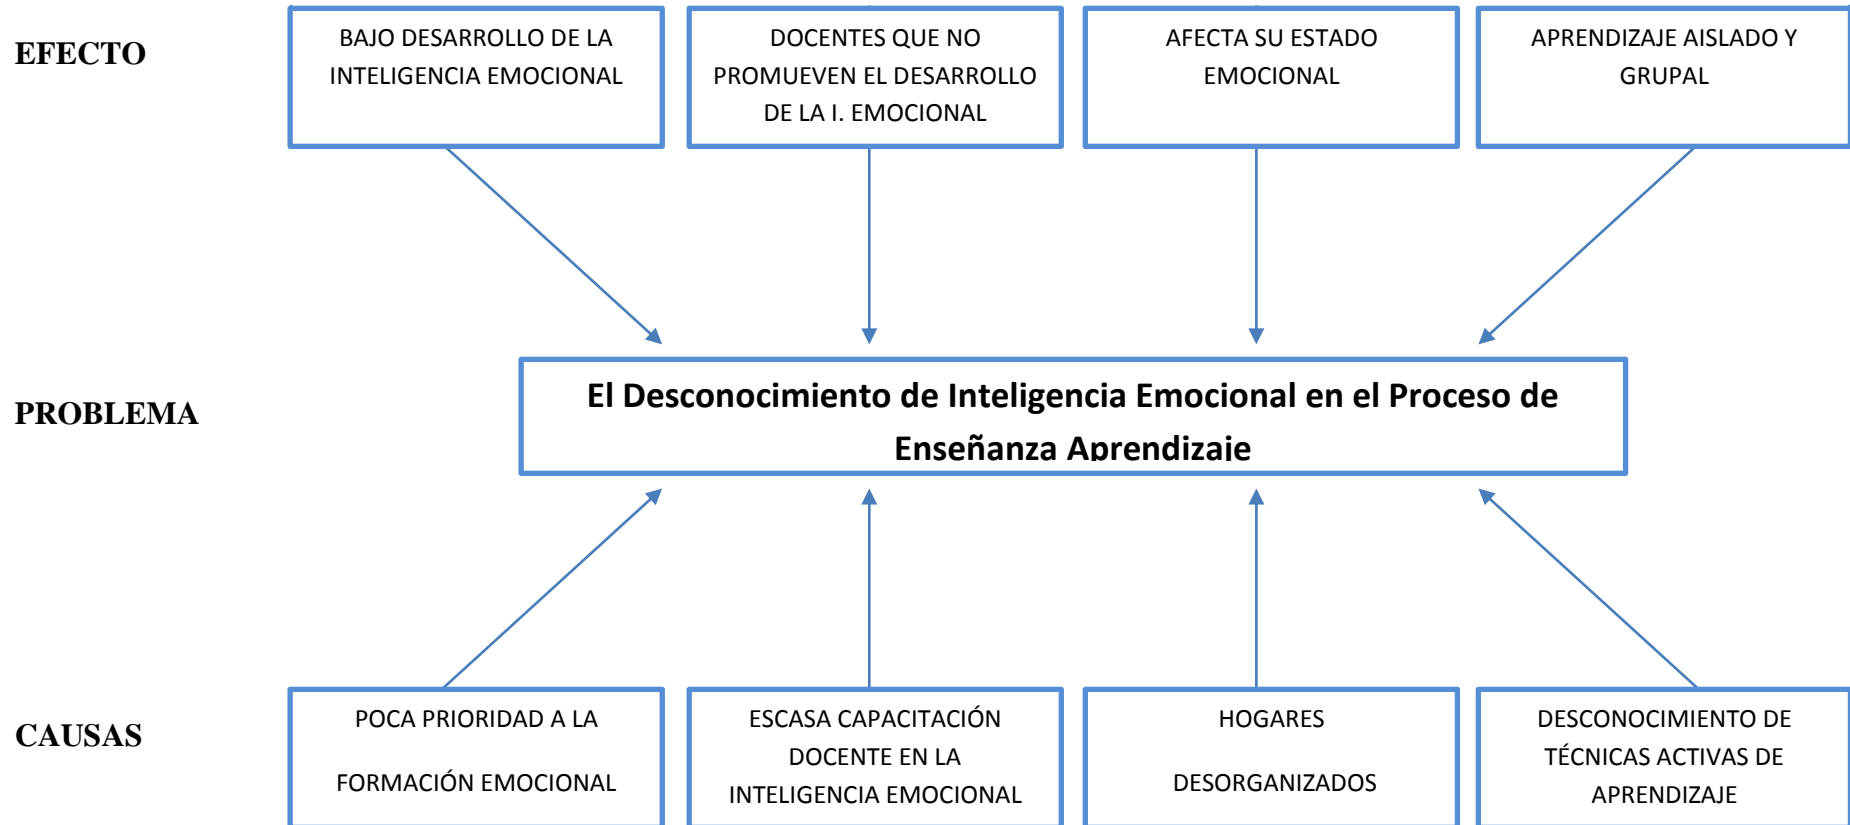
EFECTO

BAJO DESARROLLO DE LA INTELIGENCIA EMOCIONAL

DOCENTES QUE NO PROMUEVEN EL DESARROLLO DE LA I. EMOCIONAL

AFECTA SU ESTADO EMOCIONAL

APRENDIZAJE AISLADO Y GRUPAL

PROBLEMA

El Desconocimiento de Inteligencia Emocional en el Proceso de Enseñanza Aprendizaje

CAUSAS

POCA PRIORIDAD A LA FORMACIÓN EMOCIONAL

ESCASA CAPACITACIÓN DOCENTE EN LA INTELIGENCIA EMOCIONAL

HOGARES DESORGANIZADOS

DESCONOCIMIENTO DE TÉCNICAS ACTIVAS DE APRENDIZAJE